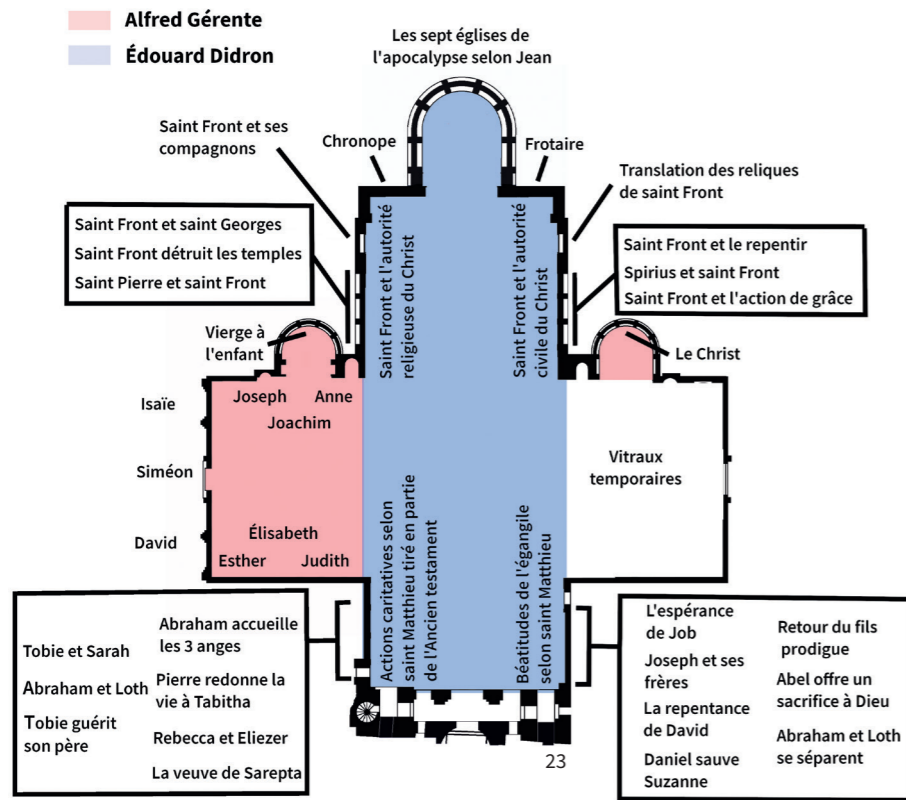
Alfred Gérente
Édouard Didron

Les sept églises de l'apocalypse selon Jean

Saint Front et ses compagnons

Chronope

Frotaire

Translation des reliques de saint Front

Saint Front et saint Georges
Saint Front détruit les temples
Saint Pierre et saint Front

Saint Front et l'autorité religieuse du Christ

Saint Front et l'autorité civile du Christ

Saint Front et le repentir
Spirius et saint Front
Saint Front et l'action de grâce

Vierge à l'enfant

Le Christ

Isaïe

Joseph

Anne

Joachim

Siméon

David

Élisabeth

Esther

Judith

Vitraux temporaires

Actions caritatives selon saint Matthieu tiré en partie de l'Ancien testament

Béatitudes de l'égangile selon saint Matthieu

Tobie et Sarah
Abraham et Loth
Tobie guérit son père
Abraham accueille les 3 anges
Pierre redonne la vie à Tabitha
Rebecca et Eliezer
La veuve de Sarepta

23

L'espérance de Job
Joseph et ses frères
La repentance de David
Daniel sauve Suzanne
Retour du fils prodigue
Abel offre un sacrifice à Dieu
Abraham et Loth se séparent